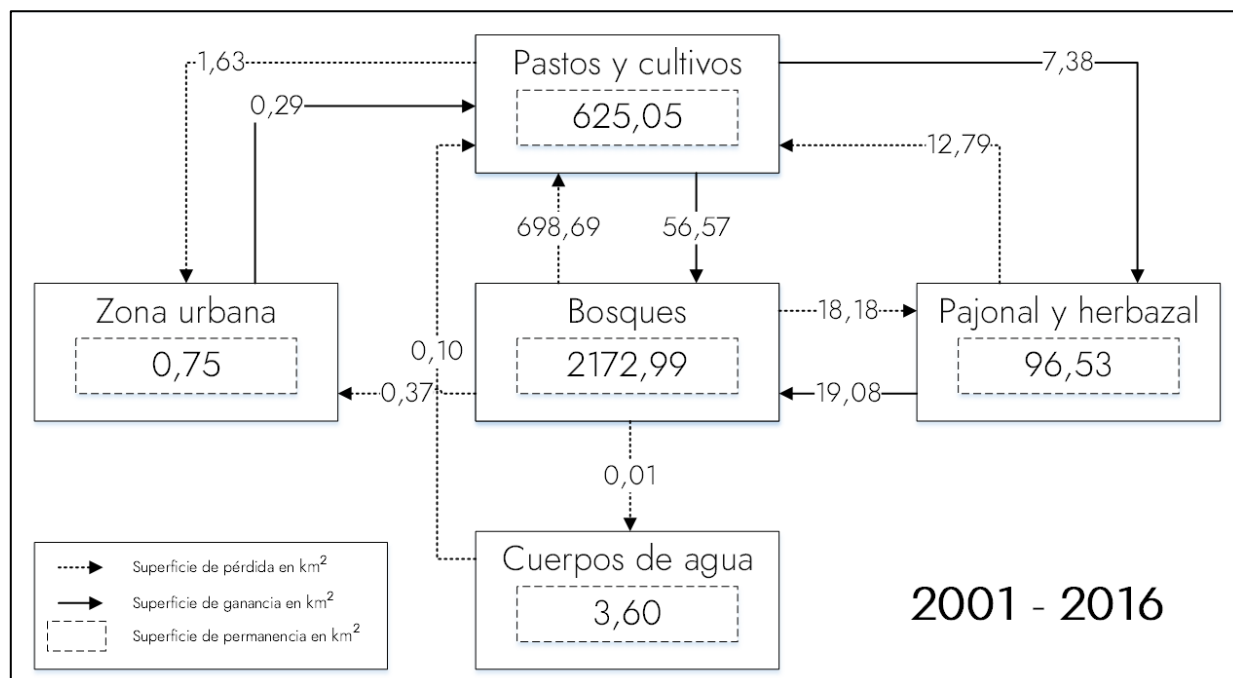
Pastos y cultivos
625,05

1,63
0,29
7,38
12,79
698,69
56,57

Zona urbana
0,75

Bosques
2172,99

Pajonal y herbazal
96,53

18,18
19,08
0,10
0,37
0,01

Cuerpos de agua
3,60

Superficie de pérdida en km$^2$
Superficie de ganancia en km$^2$
Superficie de permanencia en km$^2$

2001 - 2016